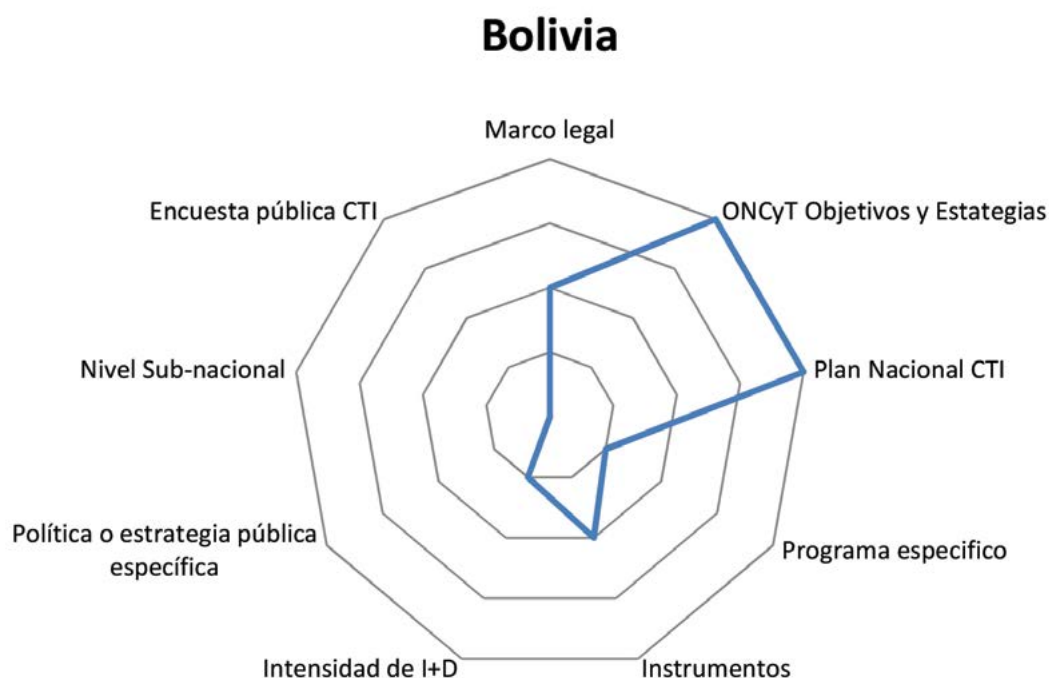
Bolivia

Marco legal

ONCyT Objetivos y Estategias

Plan Nacional CTI

Programa especifico

Instrumentos

Intensidad de I+D

Política o estrategia pública específica

Nivel Sub-nacional

Encuesta pública CTI